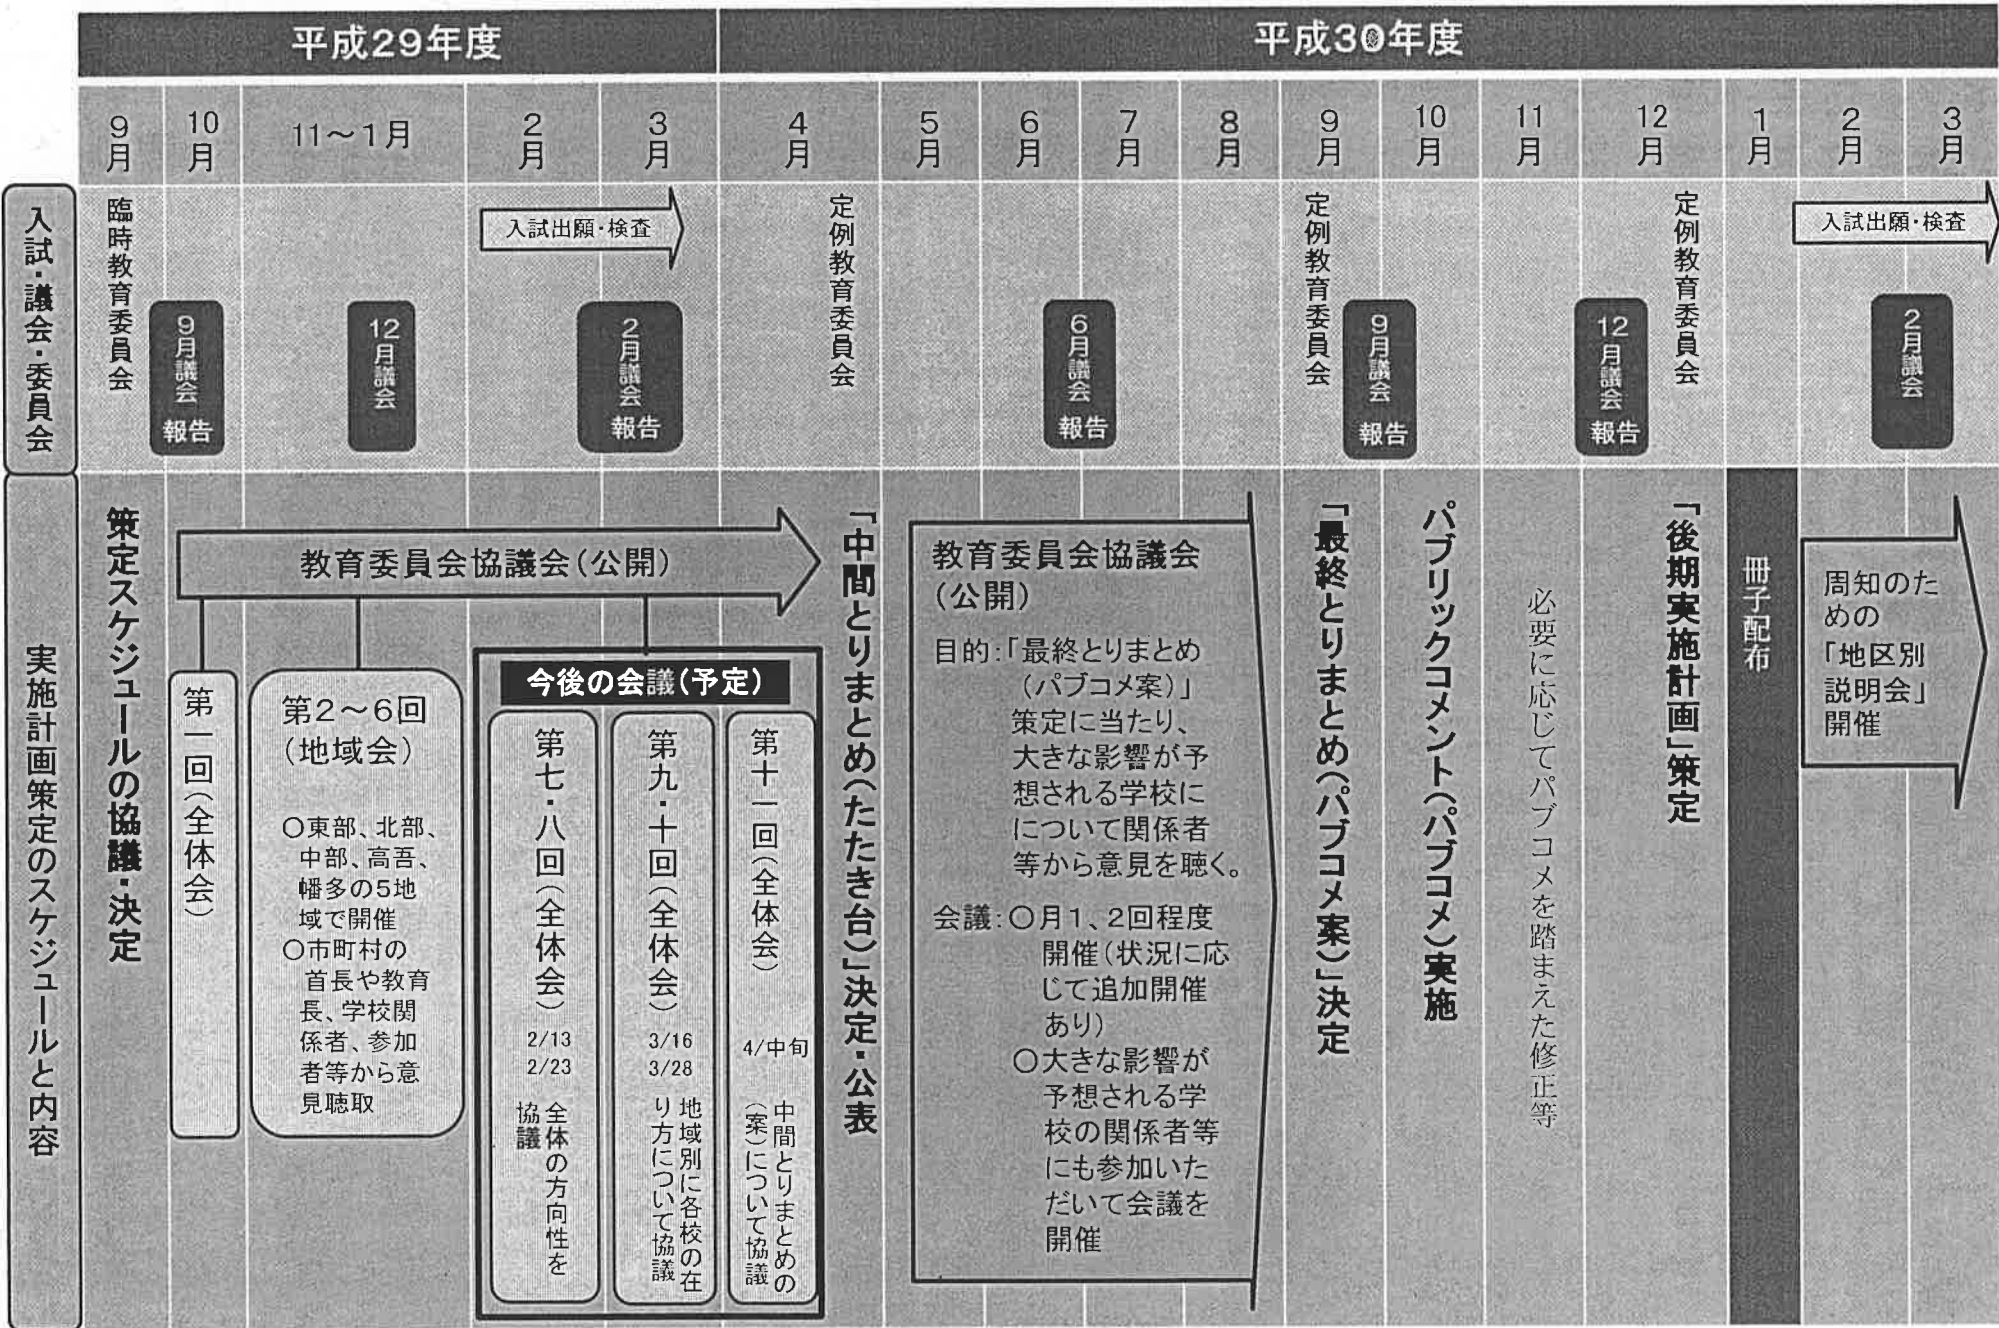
平成29年度

平成30年度

9月 10月 11〜1月 2月 3月 4月 5月 6月 7月 8月 9月 10月 11月 12月 1月 2月 3月

入試・議会・委員会

臨時教育委員会

9月議会 報告

12月議会

入試出願・検査

2月議会 報告

定例教育委員会

6月議会 報告

定例教育委員会

9月議会 報告

12月議会 報告

定例教育委員会

入試出願・検査

2月議会

実施計画策定のスケジュールと内容

策定スケジュールの協議・決定

教育委員会協議会（公開）

第一回（全体会）

第2〜6回（地域会）

○東部、北部、中部、高吾、幡多の5地域で開催
○市町村の首長や教育長、学校関係者、参加者等から意見聴取

今後の会議（予定）

第七・八回（全体会）
2/13
2/23
全体の方向性を協議

第九・十回（全体会）
3/16
3/28
地域別に各校の在り方について協議

第十一回（全体会）
4/中旬
中間とりまとめの（案）について協議

「中間とりまとめ（たたき台）」決定・公表

教育委員会協議会（公開）

目的：「最終とりまとめ（パブコメ案）」策定に当たり、大きな影響が予想される学校にについて関係者等から意見を聴く。

会議：○月1、2回程度開催（状況に応じて追加開催あり）
○大きな影響が予想される学校の関係者等にも参加いただいて会議を開催

「最終とりまとめ（パブコメ案）」決定

パブリックコメント（パブコメ）実施

必要に応じてパブコメを踏まえた修正等

「後期実施計画」策定

冊子配布

周知のための「地区別説明会」開催